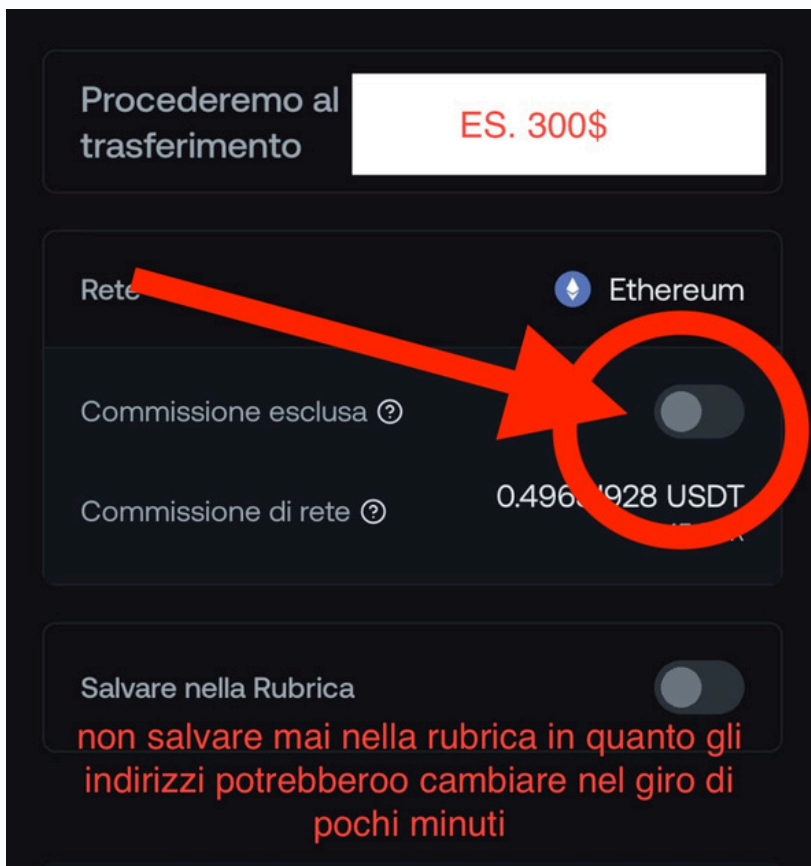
Procederemo al trasferimento

ES. 300$

Rete

Ethereum

Commissione esclusa

Commissione di rete

0.496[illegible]928 USDT

Salvare nella Rubrica

non salvare mai nella rubrica in quanto gli indirizzi potrebberoo cambiare nel giro di pochi minuti